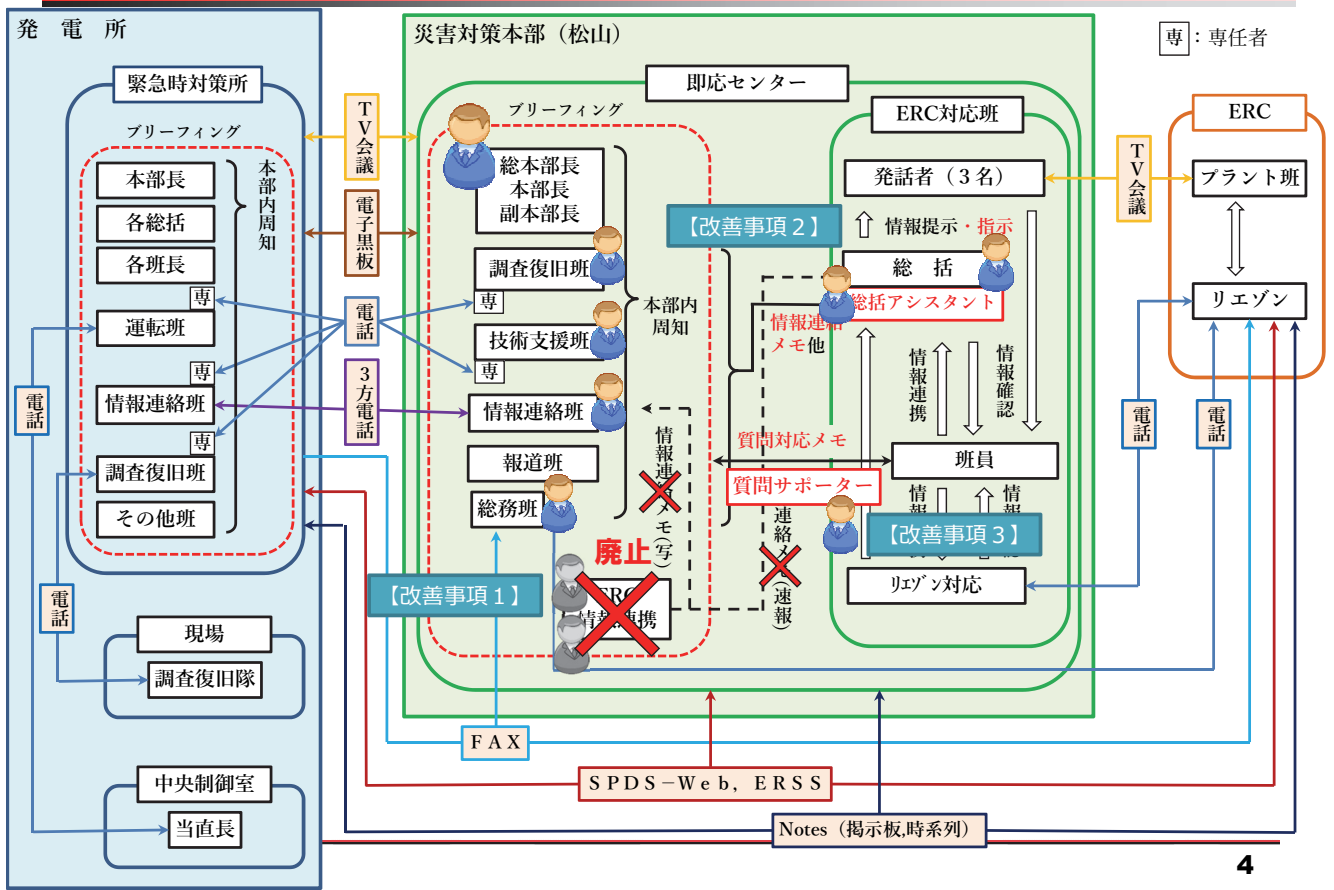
発 電 所

緊急時対策所

ブリーフィング

本部長
各総括
各班長
専
運転班
専
情報連絡班
専
調査復旧班
その他班

本部内周知

電話

電話

現場
調査復旧隊

中央制御室
当直長

TV会議

電子黒板

電話

3方電話

災害対策本部（松山）

即応センター

ブリーフィング

総本部長
本部長
副本部長

調査復旧班
専
技術支援班
専
情報連絡班
報道班
総務班

本部内周知

【改善事項２】

情報連絡メモ他

情報連絡メモ（写）

廃止

ERC情報連携

【改善事項１】

連絡メモ（速報）

ERC対応班

発話者（３名）

情報提示・指示

総 括

総括アシスタント

情報連携

情報確認

質問対応メモ

班員

質問サポーター

情報
情報

【改善事項３】

リエゾン対応

専：専任者

TV会議

ERC

プラント班

リエゾン

電話

電話

FAX

SPDS－Web，ERSS

Notes（掲示板,時系列）

4